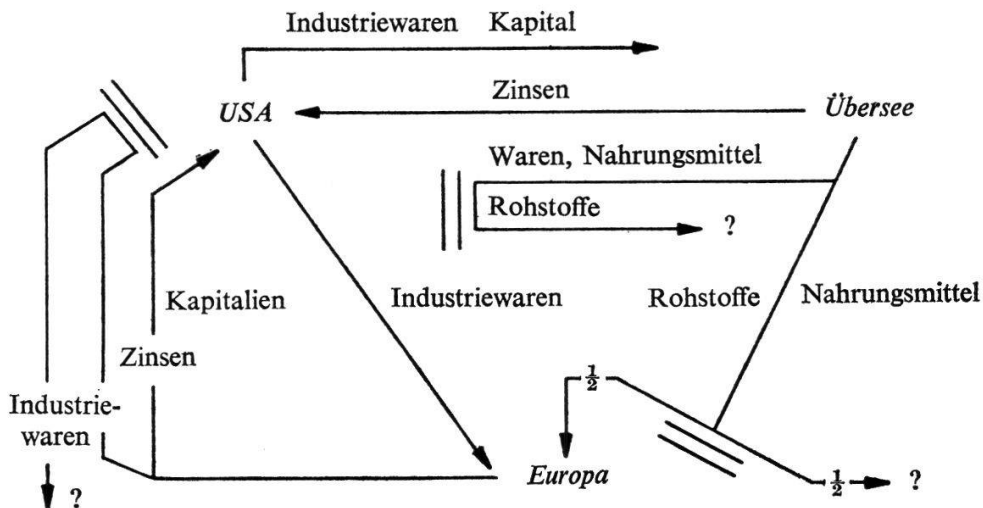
Industriewaren Kapital

USA

Zinsen

Übersee

Waren, Nahrungsmittel

Rohstoffe

?

Kapitalien

Industriewaren

Rohstoffe

Nahrungsmittel

Zinsen

Industriewaren

?

$\frac{1}{2}$

Europa

$\frac{1}{2}$

?